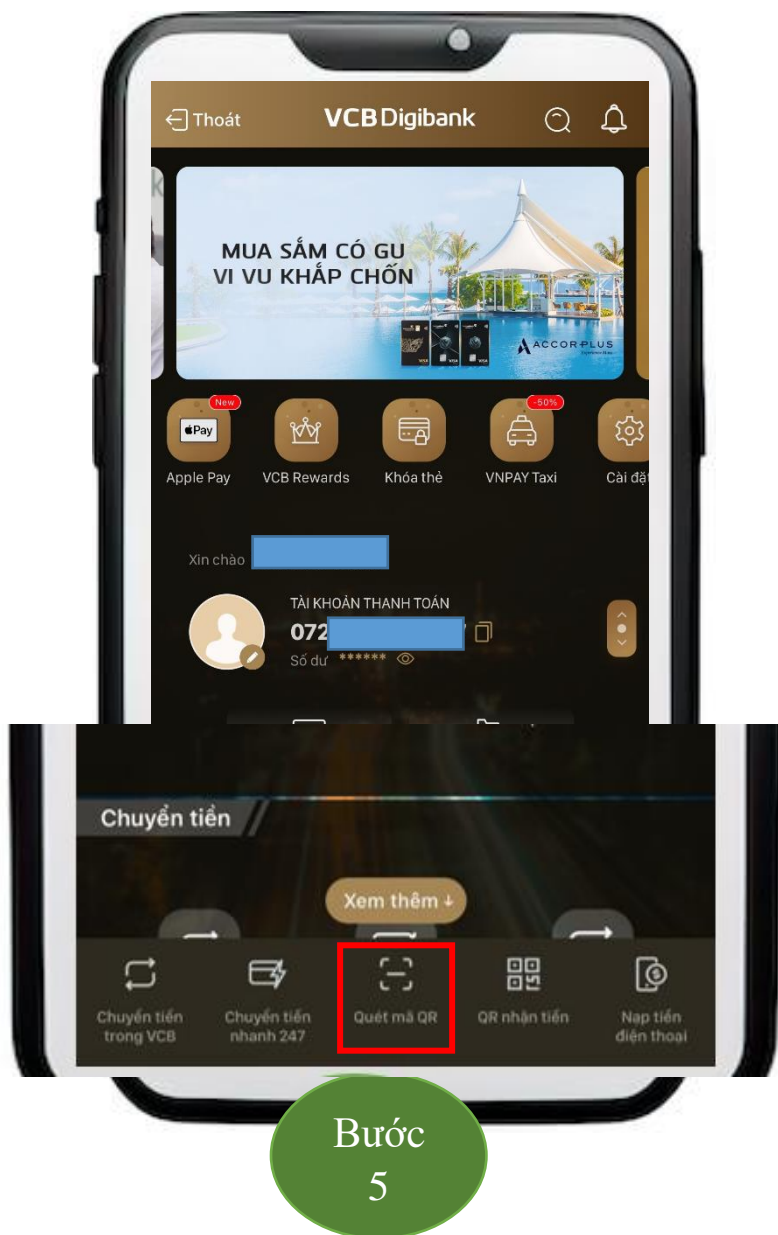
Thoát

VCB Digibank

MUA SẮM CÓ GU
VI VU KHẮP CHỐN

ACCOR PLUS

New

Pay

Apple Pay

VCB Rewards

Khóa thẻ

-50%

VNPAY Taxi

Cài đặ

Xin chào

TÀI KHOẢN THANH TOÁN

072

Số dư ******

Chuyển tiền

Xem thêm ↓

Chuyển tiền trong VCB

Chuyển tiền nhanh 247

Quét mã QR

QR nhận tiền

Nạp tiền điện thoại

Bước 5